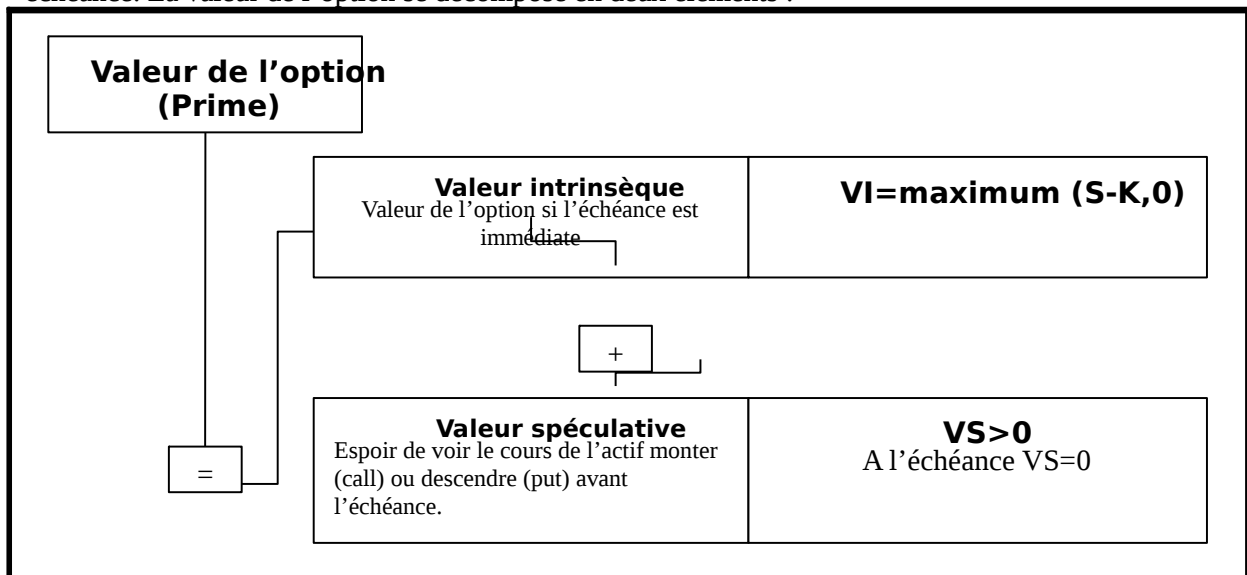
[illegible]

Valeur de l’option (Prime)

Valeur intrinsèque
Valeur de l’option si l’échéance est immédiate

VI=maximum (S-K,0)

+

Valeur spéculative
Espoir de voir le cours de l’actif monter (call) ou descendre (put) avant l’échéance.

VS>0
A l’échéance VS=0

=